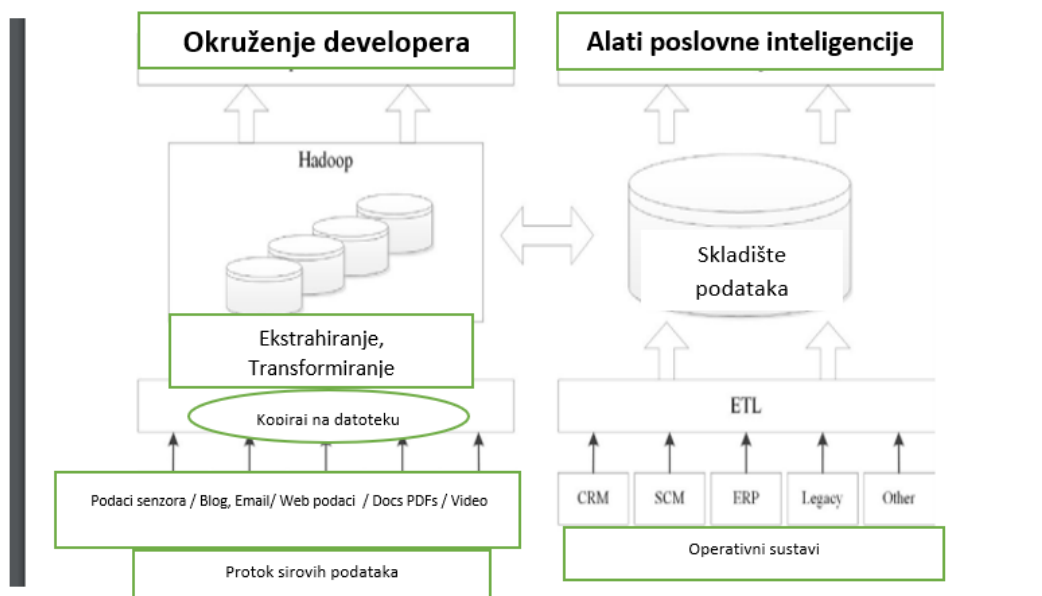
Okruženje developera

Alati poslovne inteligencije

Hadoop

Skladište podataka

Ekstrahiranje, Transformiranje

Kopirai na datoteku

ETL

Podaci senzora / Blog, Email/ Web podaci / Docs PDFs / Video

CRM

SCM

ERP

Legacy

Other

Operativni sustavi

Protok sirovih podataka